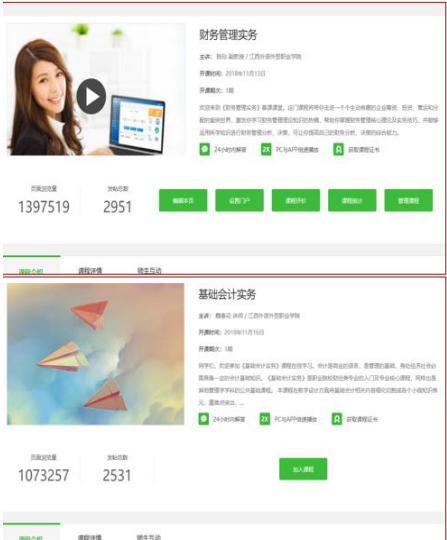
财务管理实务

主讲：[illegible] 副教授 | 江西外语外贸职业学院

开课时间：2018年11月13日

开课期次：1期

欢迎来到《财务管理实务》慕课课堂。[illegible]

24小时内解答 | PC与APP快速播放 | 获取课程证书

页面浏览量 1397519

发帖总数 2951

编辑本页 | 设置门户 | 课程评价 | 课程统计 | 管理课程

课程介绍 | 课程详情 | 师生互动

基础会计实务

主讲：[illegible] 讲师 | 江西外语外贸职业学院

开课时间：2018年11月16日

开课期次：1期

同学们，欢迎参加《基础会计实务》课程的在线学习。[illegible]

24小时内解答 | PC与APP快速播放 | 获取课程证书

页面浏览量 1073257

发帖总数 2531

加入课程

课程介绍 | 课程详情 | 师生互动